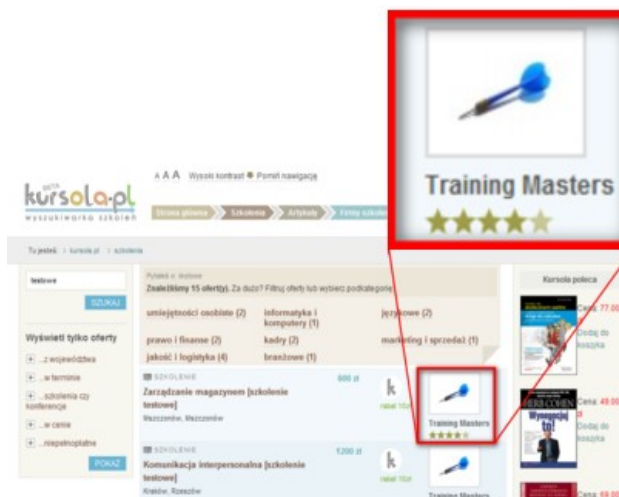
Training Masters

BETA
kursola.pl
wyszukiwarka szkoleń

A A A Wysoki kontrast ● Pomiń nawigację

Strona główna | Szkolenia | Artykuły | Firmy szkol

Tu jesteś: > kursola.pl > szkolenia

testowe

SZUKAJ

Wyświetl tylko oferty

+ ...z województwa

+ ...w terminie

+ ...szkolenia czy konferencje

+ ...w cenie

+ ...niepełnopłatne

POKAŻ

Pytanie o: testowe
Znaleźliśmy 15 ofert(y). Za dużo? Filtruj oferty lub wybierz podkategorię

umiejętności osobiste (2)
informatyka i komputery (1)
językowe (2)
prawo i finanse (2)
kadry (2)
marketing i sprzedaż (1)
jakość i logistyka (4)
branżowe (1)

SZKOLENIE
Zarządzanie magazynem [szkolenie testowe]
Mazurzów, Mazurzów
600 zł
k
rabat 10zł
Training Masters

SZKOLENIE
Komunikacja interpersonalna [szkolenie testowe]
Kraków, Rzeszów
1200 zł
k
Training Masters

Kursola poleca
Cena: 77.00
Dodaj do koszyka
HERB COHEN
Wygrywaj to!
Cena: 49.00 zł
Dodaj do koszyka
Cena: 69.00